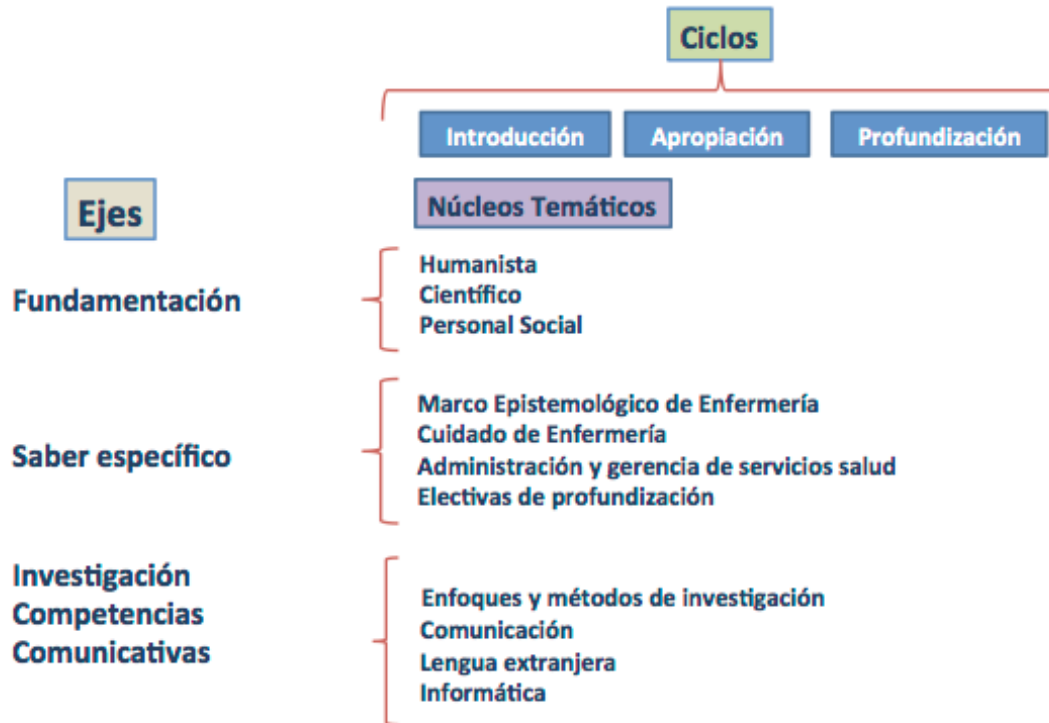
Ciclos

Introducción

Apropiación

Profundización

Ejes

Núcleos Temáticos

Fundamentación

Humanista
Científico
Personal Social

Saber específico

Marco Epistemológico de Enfermería
Cuidado de Enfermería
Administración y gerencia de servicios salud
Electivas de profundización

Investigación
Competencias
Comunicativas

Enfoques y métodos de investigación
Comunicación
Lengua extranjera
Informática